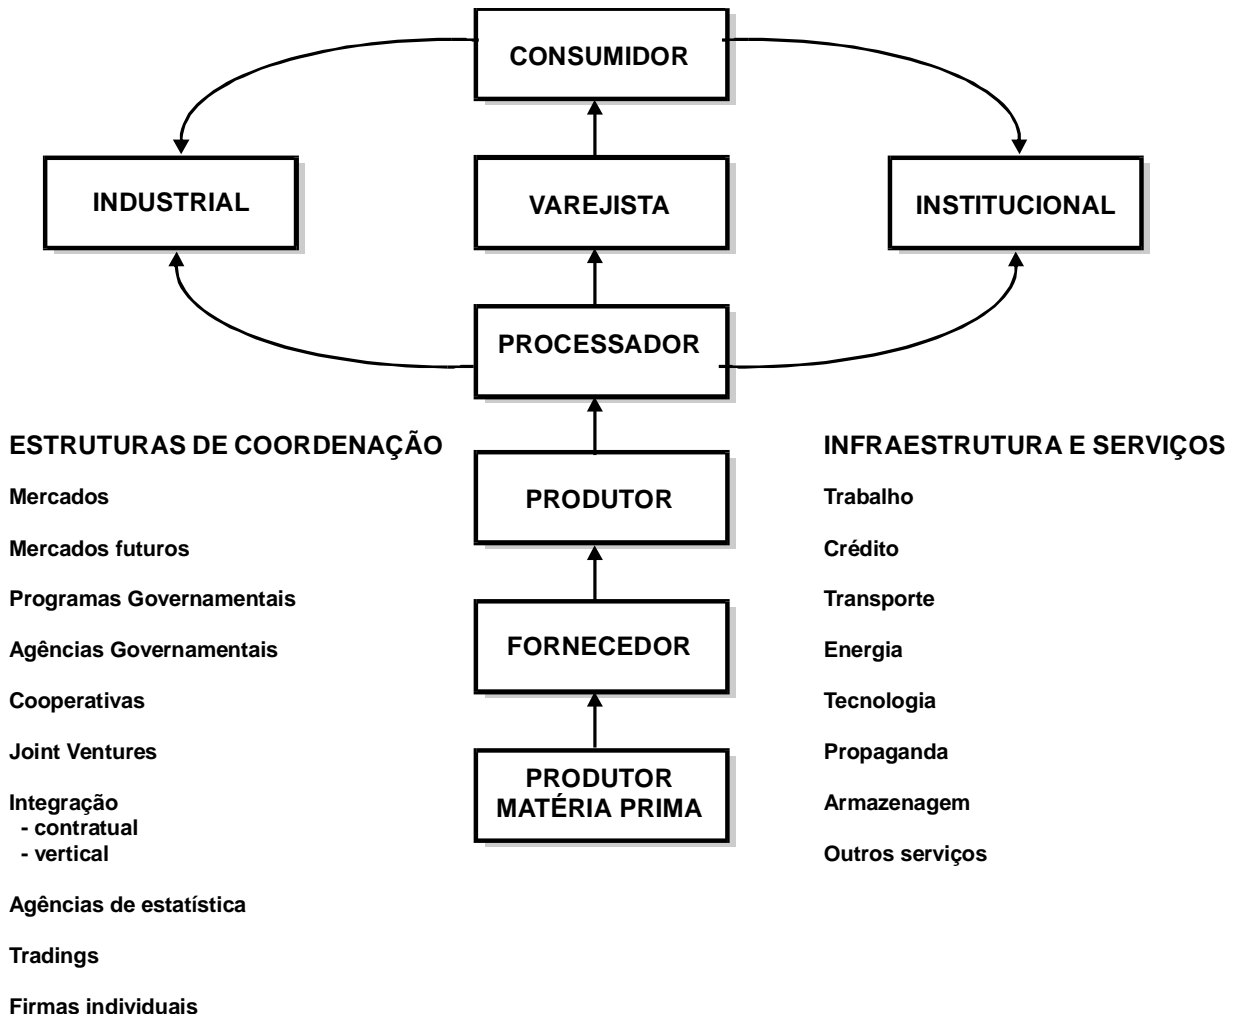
CONSUMIDOR

INDUSTRIAL

VAREJISTA

INSTITUCIONAL

PROCESSADOR

PRODUTOR

FORNECEDOR

PRODUTOR MATÉRIA PRIMA

ESTRUTURAS DE COORDENAÇÃO

Mercados

Mercados futuros

Programas Governamentais

Agências Governamentais

Cooperativas

Joint Ventures

Integração
- contratual
- vertical

Agências de estatística

Tradings

Firmas individuais

INFRAESTRUTURA E SERVIÇOS

Trabalho

Crédito

Transporte

Energia

Tecnologia

Propaganda

Armazenagem

Outros serviços